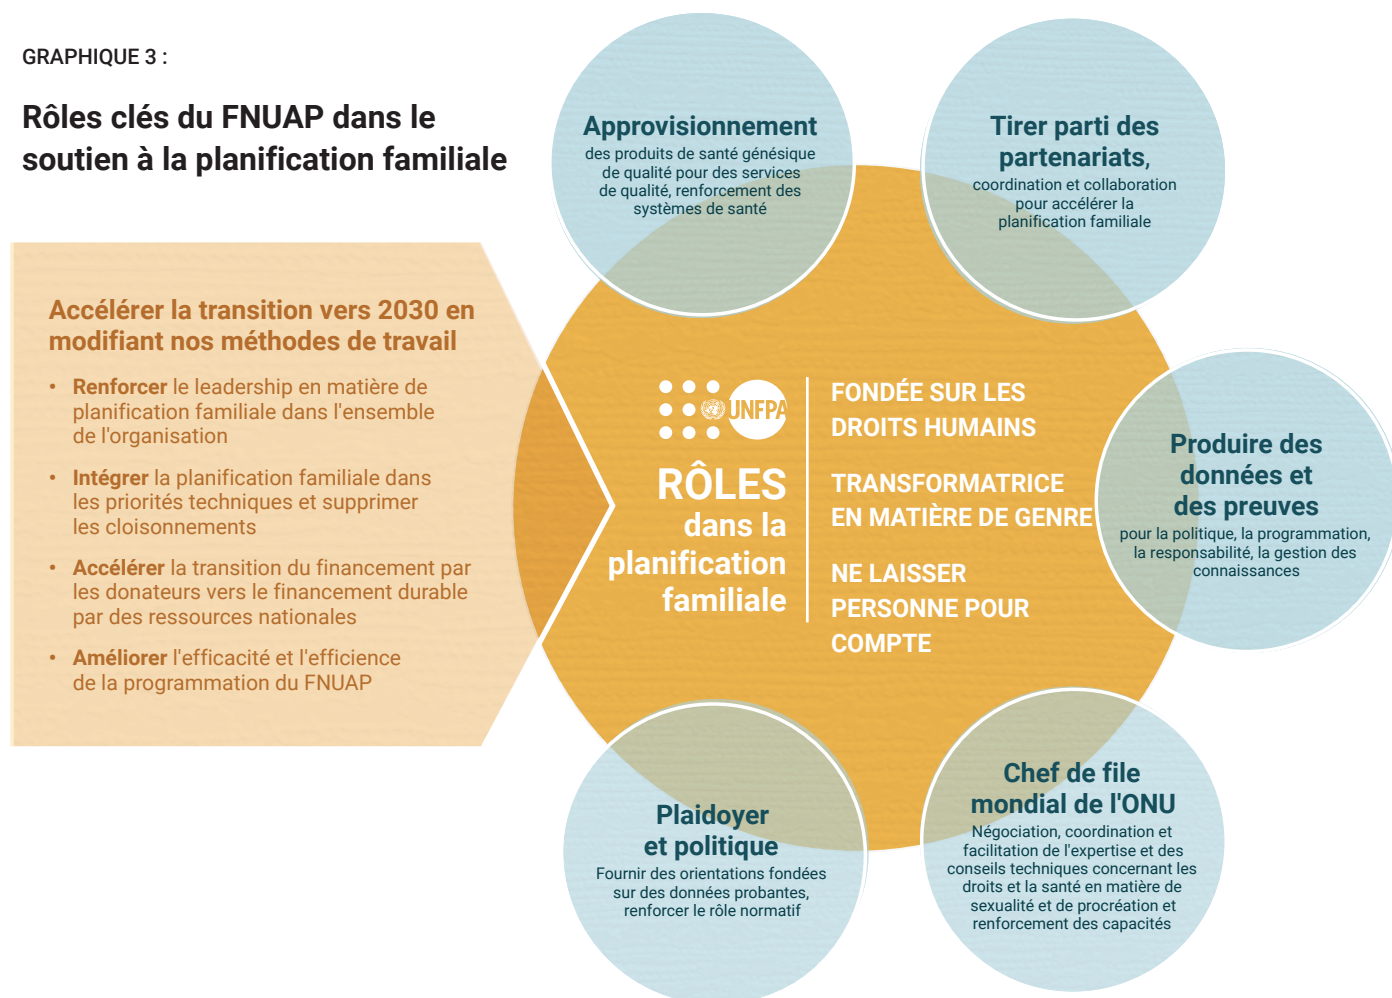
GRAPHIQUE 3 :

Rôles clés du FNUAP dans le soutien à la planification familiale

Accélérer la transition vers 2030 en modifiant nos méthodes de travail

• Renforcer le leadership en matière de planification familiale dans l'ensemble de l'organisation

• Intégrer la planification familiale dans les priorités techniques et supprimer les cloisonnements

• Accélérer la transition du financement par les donateurs vers le financement durable par des ressources nationales

• Améliorer l'efficacité et l'efficience de la programmation du FNUAP

Approvisionnement
des produits de santé génésique de qualité pour des services de qualité, renforcement des systèmes de santé

Tirer parti des partenariats,
coordination et collaboration pour accélérer la planification familiale

UNFPA

RÔLES dans la planification familiale

FONDÉE SUR LES DROITS HUMAINS

TRANSFORMATRICE EN MATIÈRE DE GENRE

NE LAISSER PERSONNE POUR COMPTE

Produire des données et des preuves
pour la politique, la programmation, la responsabilité, la gestion des connaissances

Plaidoyer et politique
Fournir des orientations fondées sur des données probantes, renforcer le rôle normatif

Chef de file mondial de l'ONU
Négociation, coordination et facilitation de l'expertise et des conseils techniques concernant les droits et la santé en matière de sexualité et de procréation et renforcement des capacités